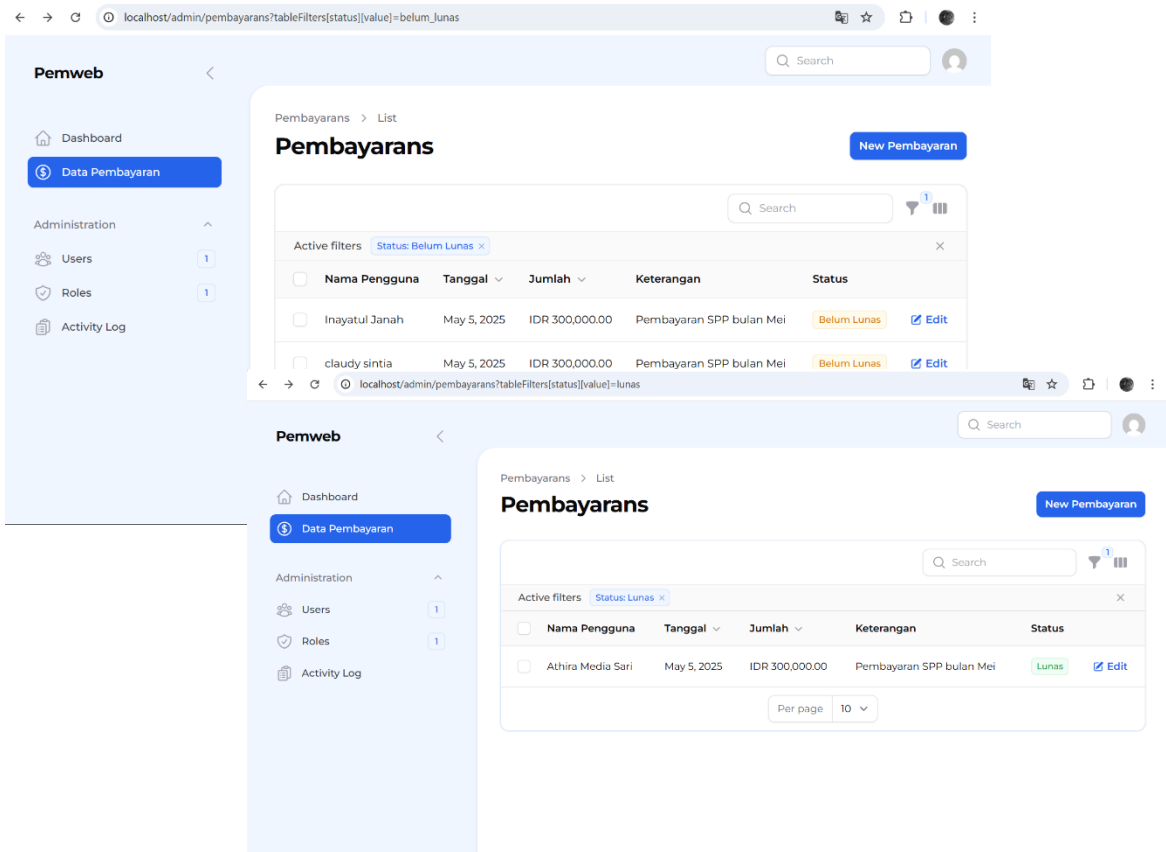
localhost/admin/pembayarans?tableFilters[status][value]=belum_lunas

Pemweb

Search

Dashboard
Data Pembayaran

Administration
Users 1
Roles 1
Activity Log

Pembayarans > List

Pembayarans

New Pembayaran

Search

1

Active filters Status: Belum Lunas ×

| Nama Pengguna | Tanggal | Jumlah | Keterangan | Status | |
|---|---|---|---|---|---|
| Inayatul Janah | May 5, 2025 | IDR 300,000.00 | Pembayaran SPP bulan Mei | Belum Lunas | Edit |
| claudy sintia | May 5, 2025 | IDR 300,000.00 | Pembayaran SPP bulan Mei | Belum Lunas | Edit |

localhost/admin/pembayarans?tableFilters[status][value]=lunas

Pemweb

Search

Dashboard
Data Pembayaran

Administration
Users 1
Roles 1
Activity Log

Pembayarans > List

Pembayarans

New Pembayaran

Search

1

Active filters Status: Lunas ×

| Nama Pengguna | Tanggal | Jumlah | Keterangan | Status | |
|---|---|---|---|---|---|
| Athira Media Sari | May 5, 2025 | IDR 300,000.00 | Pembayaran SPP bulan Mei | Lunas | Edit |

Per page 10